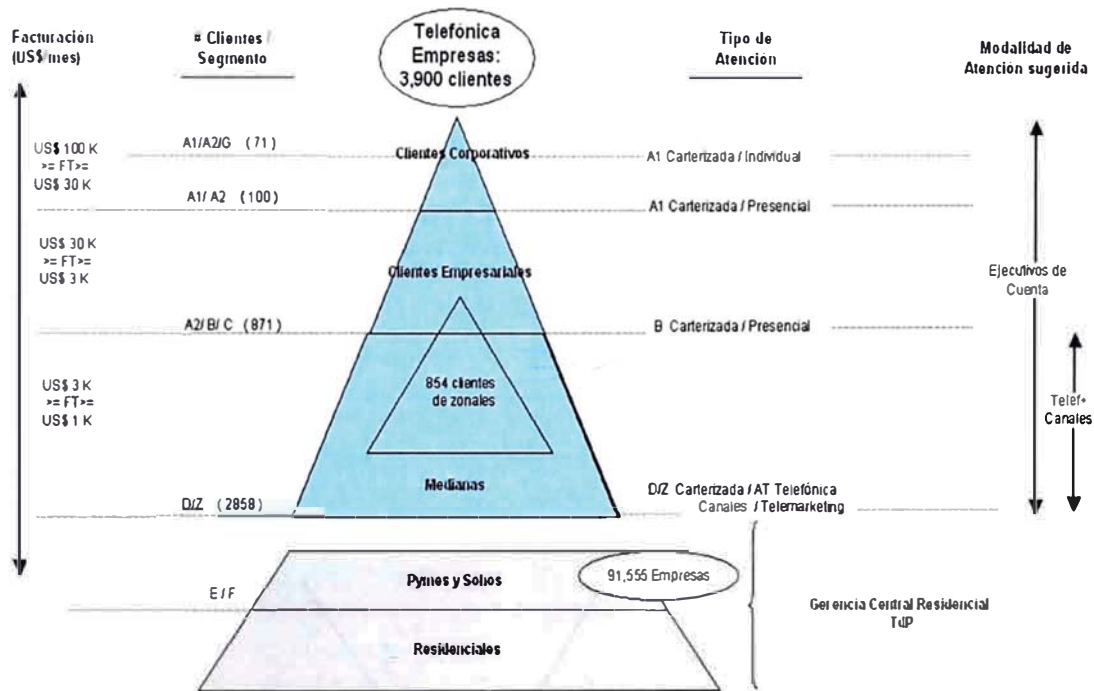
Facturación (US$/mes)

# Clientes / Segmento

Telefónica Empresas: 3,900 clientes

Tipo de Atención

Modalidad de Atención sugerida

US$ 100 K >= FT>= US$ 30 K

A1/A2/G (71)

Clientes Corporativos

A1 Carterizada / Individual

A1/ A2 (100)

A1 Carterizada / Presencial

US$ 30 K >= FT>= US$ 3 K

Clientes Empresariales

Ejecutivos de Cuenta

A2/ B/ C (871)

B Carterizada / Presencial

US$ 3 K >= FT>= US$ 1 K

854 clientes de zonales

Telef+ Canales

Medianas

D/Z (2858)

D/Z Carterizada / AT Telefónica Canales / Telemarketing

Pymes y Solos

91,555 Empresas

E / F

Gerencia Central Residencial TdP

Residenciales